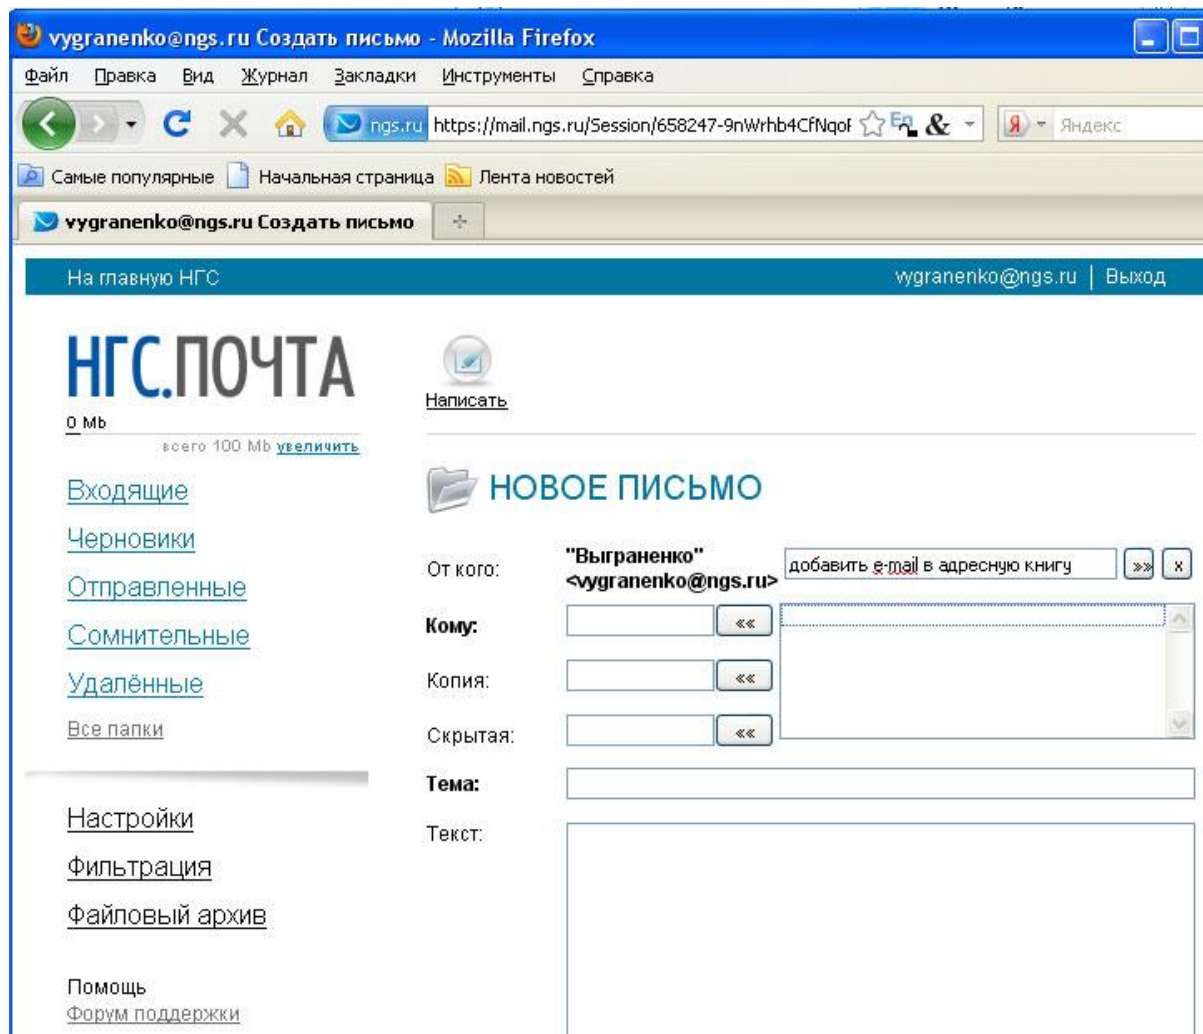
vygranenko@ngs.ru Создать письмо - Mozilla Firefox

Файл Правка Вид Журнал Закладки Инструменты Справка

ngs.ru https://mail.ngs.ru/Session/658247-9nWrhb4CfNqoF

Яндекс

Самые популярные Начальная страница Лента новостей

vygranenko@ngs.ru Создать письмо

На главную НГС

vygranenko@ngs.ru | Выход

НГС.ПОЧТА

0 Mb

всего 100 Mb увеличить

Написать

Входящие

Черновики

Отправленные

Сомнительные

Удалённые

Все папки

НОВОЕ ПИСЬМО

От кого: "Выграненко" <vygranenko@ngs.ru>

добавить e-mail в адресную книгу »» x

Кому: «

Копия: «

Скрытая: «

Тема:

Текст:

Настройки

Фильтрация

Файловый архив

Помощь

Форум поддержки